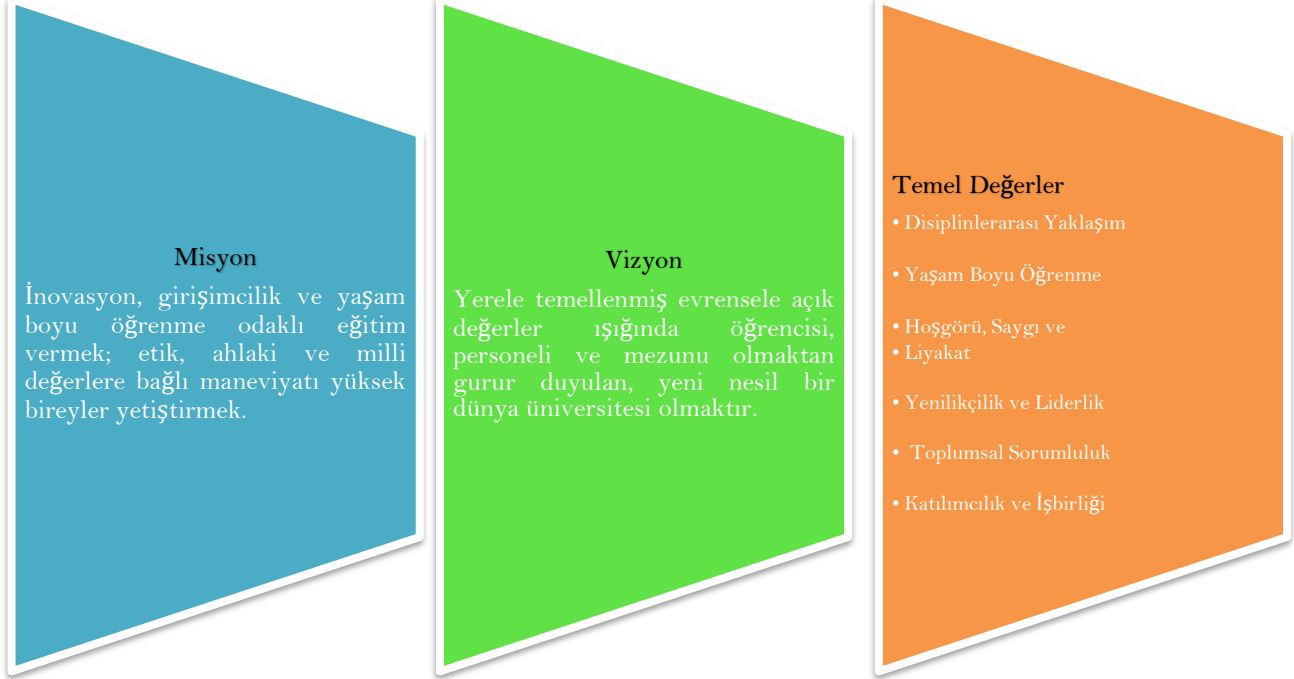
Misyon

İnovasyon, girişimcilik ve yaşam boyu öğrenme odaklı eğitim vermek; etik, ahlaki ve milli değerlere bağlı maneviyatı yüksek bireyler yetiştirmek.

Vizyon

Yerele temellenmiş evrensele açık değerler ışığında öğrencisi, personeli ve mezunu olmaktan gurur duyulan, yeni nesil bir dünya üniversitesi olmaktır.

Temel Değerler

• Disiplinlerarası Yaklaşım

• Yaşam Boyu Öğrenme

• Hoşgörü, Saygı ve
• Liyakat

• Yenilikçilik ve Liderlik

• Toplumsal Sorumluluk

• Katılımcılık ve İşbirliği